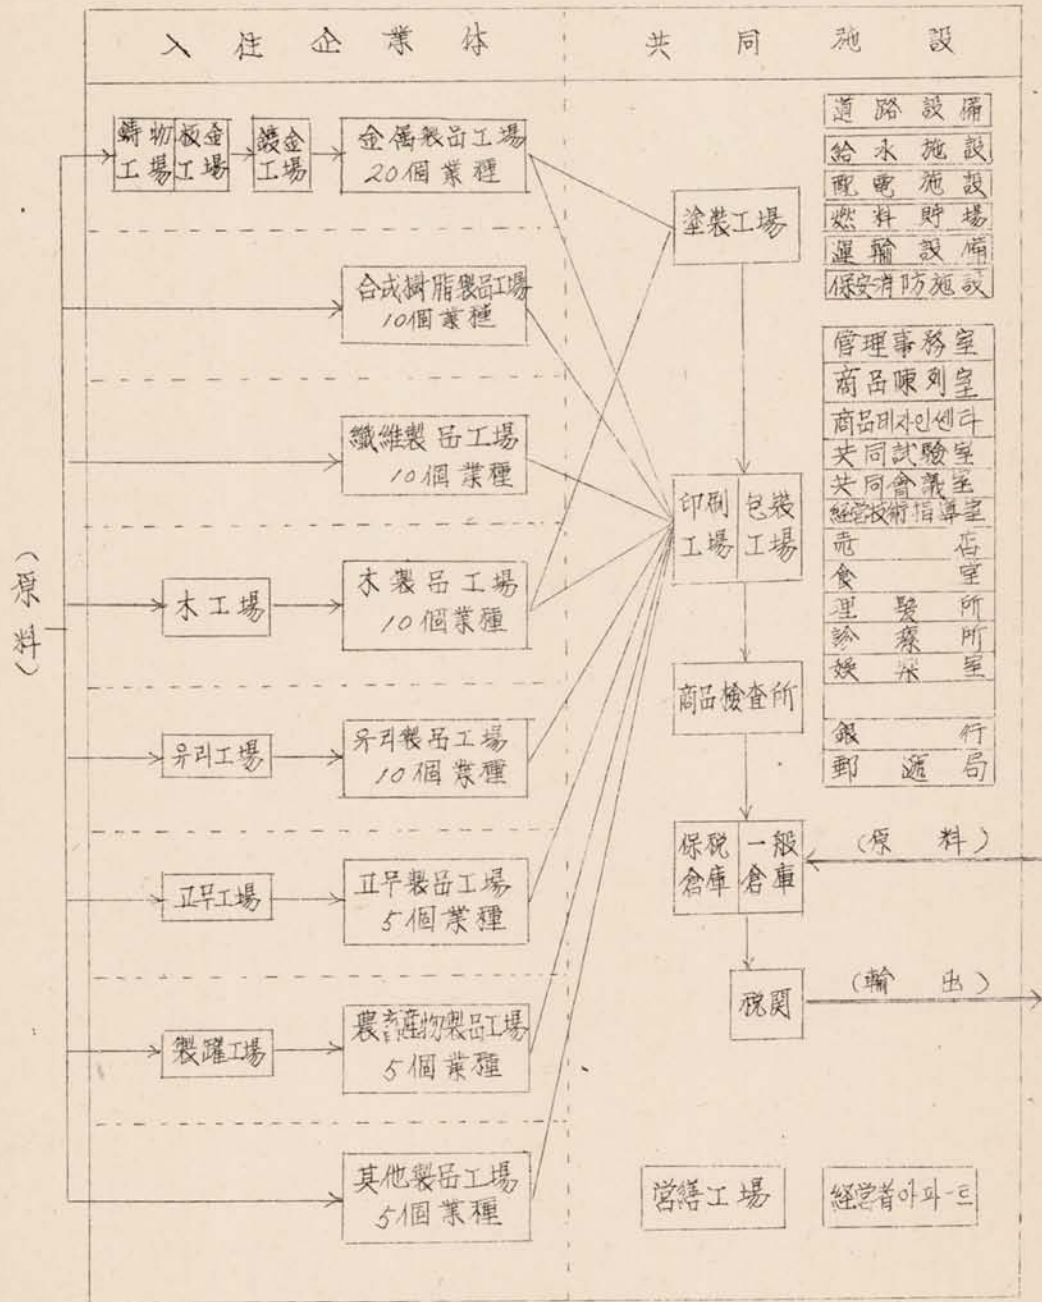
入住企業体

共同施設

(原料)

鑄物工場

板金工場

鍍金工場

金屬製品工場 20個業種

合成樹脂製品工場 10個業種

纖維製品工場 10個業種

木工場

木製品工場 10個業種

유리工場

유리製品工場 10個業種

고무工場

고무製品工場 5個業種

製罐工場

農畜産物製品工場 5個業種

其他製品工場 51個業種

塗裝工場

印刷工場

包装工場

商品檢査所

保稅倉庫

一般倉庫

(原料)

稅関

(輸出)

營繕工場

經営者아파-트

道路設備

給水施設

配電施設

燃料貯場

運輸設備

保安消防施設

管理事務室

商品陳列室

商品디자인센터

共同試驗室

共同會議室

經営技術指導室

売店

食堂

理髮所

診療所

娛楽室

銀行

郵遞局